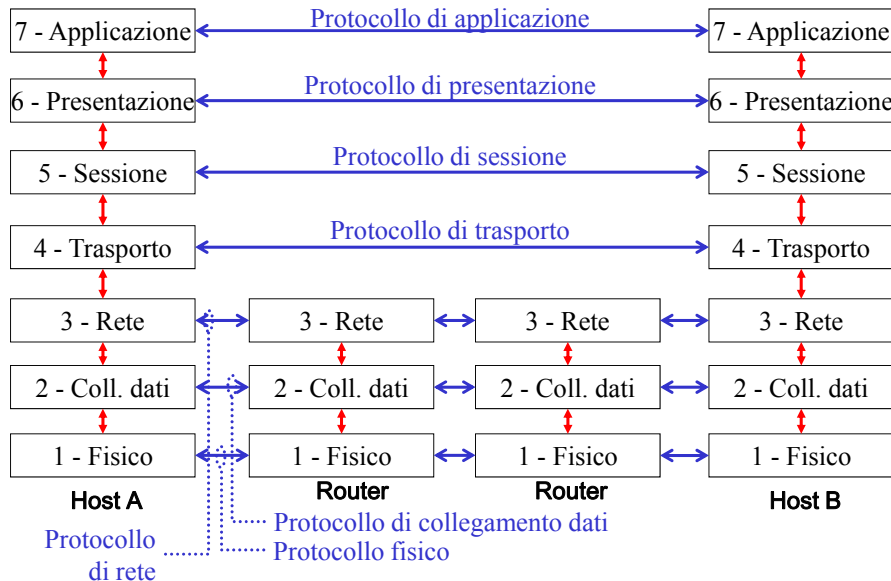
7 - Applicazione
Protocollo di applicazione
7 - Applicazione

6 - Presentazione
Protocollo di presentazione
6 - Presentazione

5 - Sessione
Protocollo di sessione
5 - Sessione

4 - Trasporto
Protocollo di trasporto
4 - Trasporto

3 - Rete
3 - Rete
3 - Rete
3 - Rete

2 - Coll. dati
2 - Coll. dati
2 - Coll. dati
2 - Coll. dati

1 - Fisico
1 - Fisico
1 - Fisico
1 - Fisico

Host A
Router
Router
Host B

Protocollo di collegamento dati
Protocollo fisico
Protocollo di rete